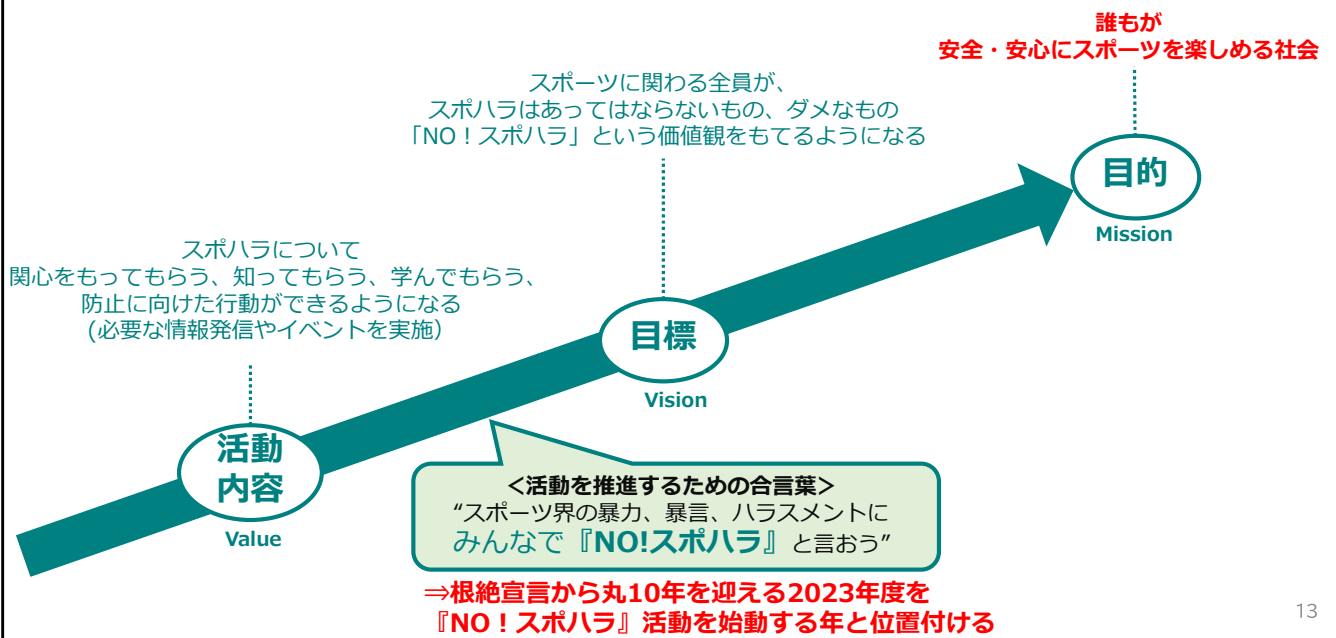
誰もが
安全・安心にスポーツを楽しめる社会

スポーツに関わる全員が、
スポハラはあってはならないもの、ダメなもの
「NO！スポハラ」という価値観をもてるようになる

目的
Mission

スポハラについて
関心をもってもらう、知ってもらう、学んでもらう、
防止に向けた行動ができるようになる
(必要な情報発信やイベントを実施)

目標
Vision

活動
内容
Value

<活動を推進するための合言葉>
“スポーツ界の暴力、暴言、ハラスメントに
みんなで『NO!スポハラ』と言おう”

⇒根絶宣言から丸10年を迎える2023年度を
『NO！スポハラ』活動を始動する年と位置付ける

13